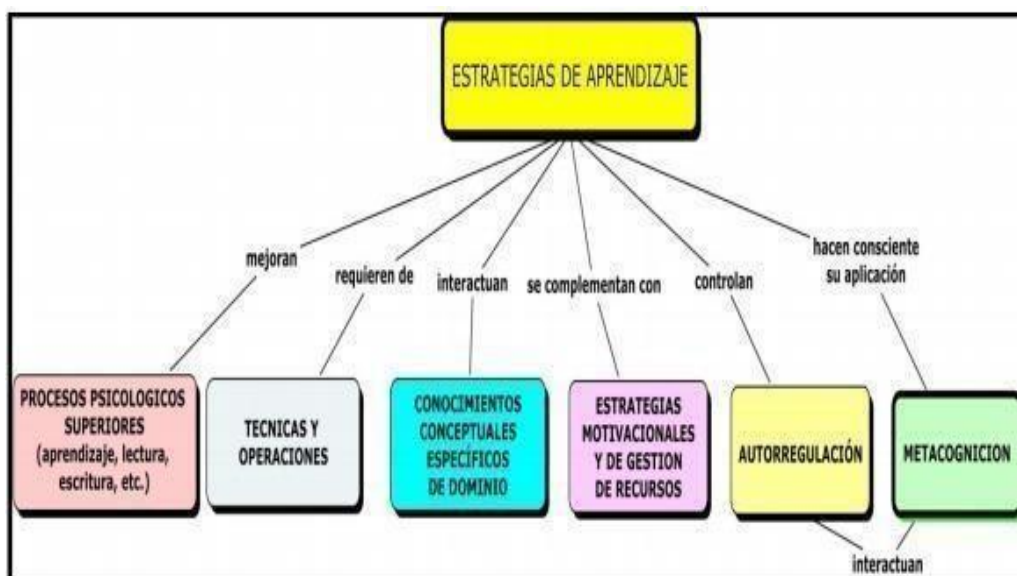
ESTRATEGIAS DE APRENDIZAJE

mejoran

requieren de

interactuan

se complementan con

controlan

hacen consciente su aplicación

PROCESOS PSICOLOGICOS SUPERIORES (aprendizaje, lectura, escritura, etc.)

TECNICAS Y OPERACIONES

CONOCIMIENTOS CONCEPTUALES ESPECÍFICOS DE DOMINIO

ESTRATEGIAS MOTIVACIONALES Y DE GESTION DE RECURSOS

AUTORREGULACIÓN

METACOGNICION

interactuan